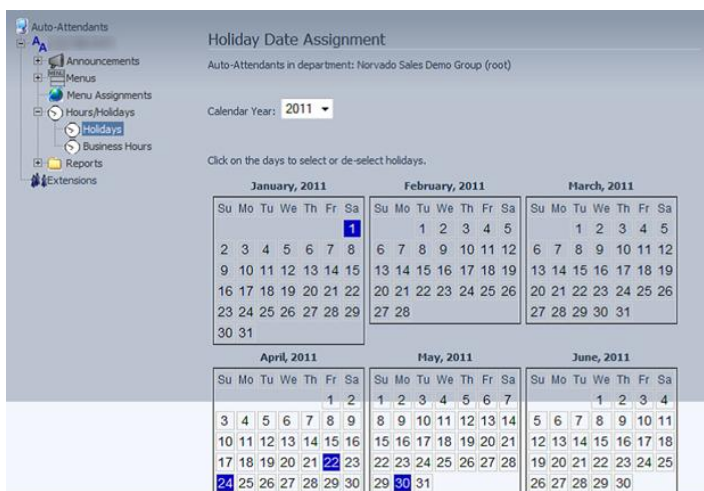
Auto-Attendants
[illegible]
Announcements
Menus
Menu Assignments
Hours/Holidays
Holidays
Business Hours
Reports
Extensions

Holiday Date Assignment

Auto-Attendants in department: Norvado Sales Demo Group (root)

Calendar Year: 2011

Click on the days to select or de-select holidays.

January, 2011

| Su | Mo | Tu | We | Th | Fr | Sa |
|---|---|---|---|---|---|---|
| | | | | | | 1 |
| 2 | 3 | 4 | 5 | 6 | 7 | 8 |
| 9 | 10 | 11 | 12 | 13 | 14 | 15 |
| 16 | 17 | 18 | 19 | 20 | 21 | 22 |
| 23 | 24 | 25 | 26 | 27 | 28 | 29 |
| 30 | 31 | | | | | |

February, 2011

| Su | Mo | Tu | We | Th | Fr | Sa |
|---|---|---|---|---|---|---|
| | | 1 | 2 | 3 | 4 | 5 |
| 6 | 7 | 8 | 9 | 10 | 11 | 12 |
| 13 | 14 | 15 | 16 | 17 | 18 | 19 |
| 20 | 21 | 22 | 23 | 24 | 25 | 26 |
| 27 | 28 | | | | | |

March, 2011

| Su | Mo | Tu | We | Th | Fr | Sa |
|---|---|---|---|---|---|---|
| | | 1 | 2 | 3 | 4 | 5 |
| 6 | 7 | 8 | 9 | 10 | 11 | 12 |
| 13 | 14 | 15 | 16 | 17 | 18 | 19 |
| 20 | 21 | 22 | 23 | 24 | 25 | 26 |
| 27 | 28 | 29 | 30 | 31 | | |

April, 2011

| Su | Mo | Tu | We | Th | Fr | Sa |
|---|---|---|---|---|---|---|
| | | | | | 1 | 2 |
| 3 | 4 | 5 | 6 | 7 | 8 | 9 |
| 10 | 11 | 12 | 13 | 14 | 15 | 16 |
| 17 | 18 | 19 | 20 | 21 | 22 | 23 |
| 24 | 25 | 26 | 27 | 28 | 29 | 30 |

May, 2011

| Su | Mo | Tu | We | Th | Fr | Sa |
|---|---|---|---|---|---|---|
| 1 | 2 | 3 | 4 | 5 | 6 | 7 |
| 8 | 9 | 10 | 11 | 12 | 13 | 14 |
| 15 | 16 | 17 | 18 | 19 | 20 | 21 |
| 22 | 23 | 24 | 25 | 26 | 27 | 28 |
| 29 | 30 | 31 | | | | |

June, 2011

| Su | Mo | Tu | We | Th | Fr | Sa |
|---|---|---|---|---|---|---|
| | | | 1 | 2 | 3 | 4 |
| 5 | 6 | 7 | 8 | 9 | 10 | 11 |
| 12 | 13 | 14 | 15 | 16 | 17 | 18 |
| 19 | 20 | 21 | 22 | 23 | 24 | 25 |
| 26 | 27 | 28 | 29 | 30 | | |